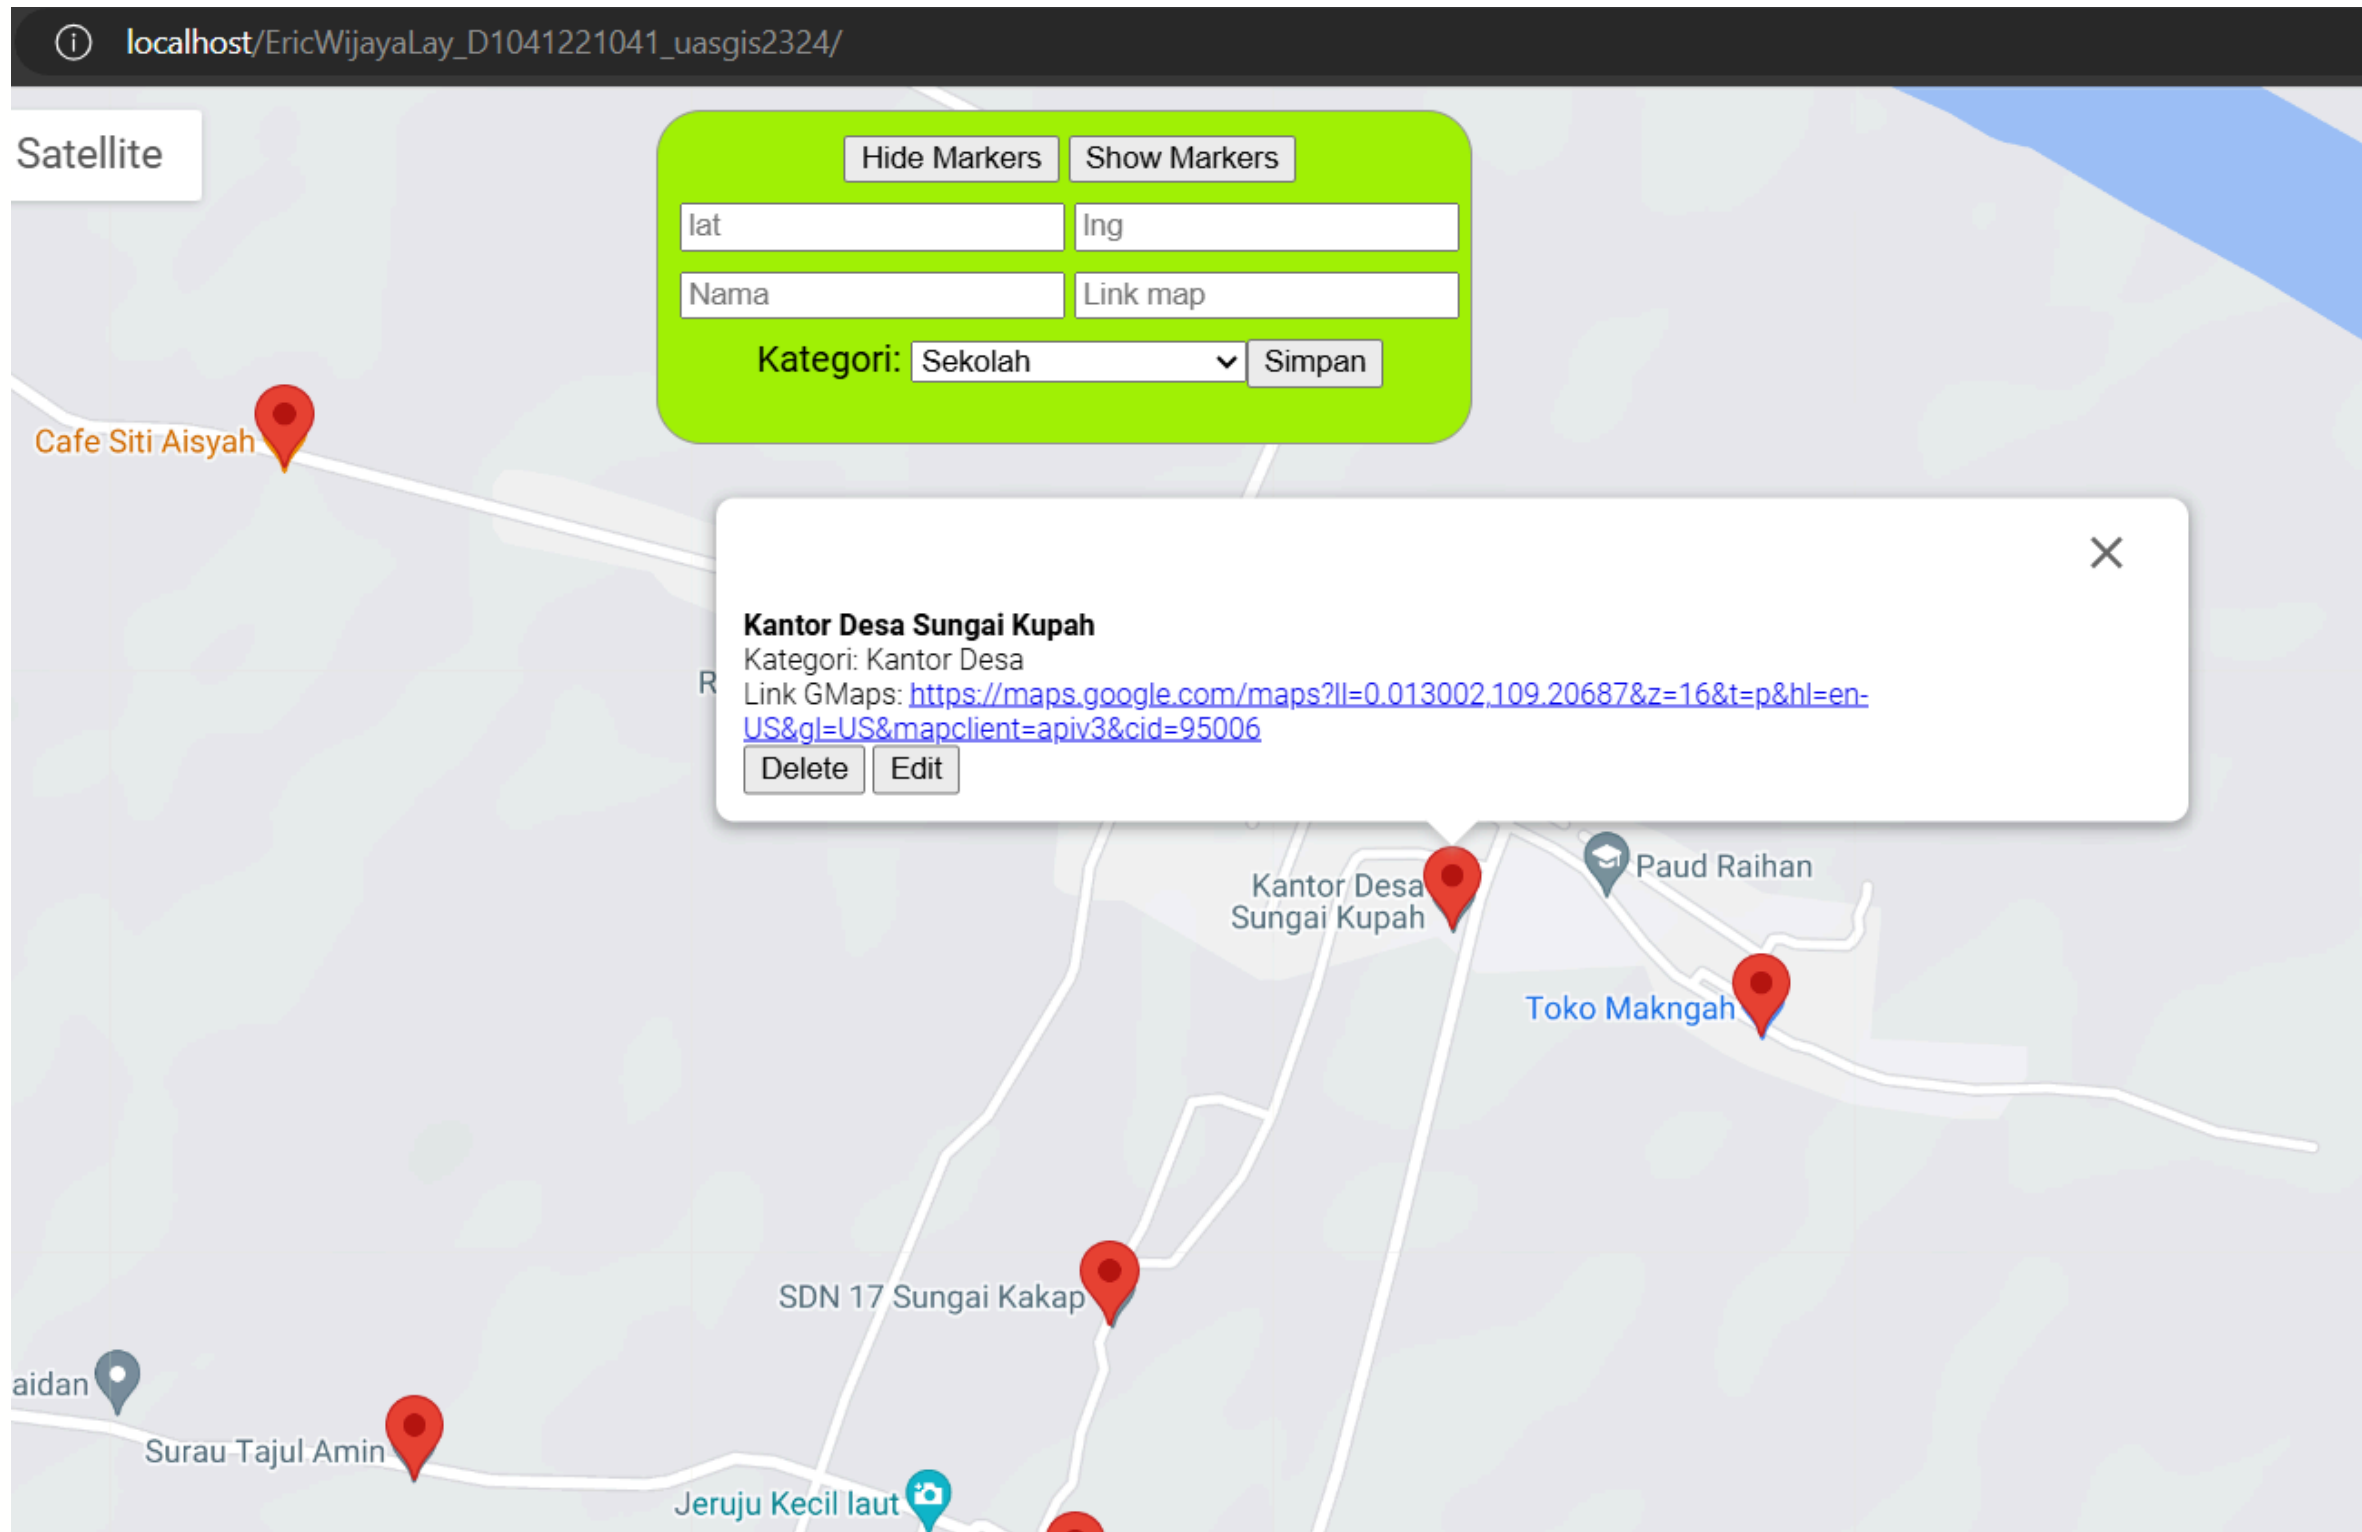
localhost/EricWijayaLay_D1041221041_uasgis2324/

Satellite

Hide Markers Show Markers

lat lng

Nama Link map

Kategori: Sekolah Simpan

Cafe Siti Aisyah

Kantor Desa Sungai Kupah
Kategori: Kantor Desa
Link GMaps: https://maps.google.com/maps?ll=0.013002,109.20687&z=16&t=p&hl=en-US&gl=US&mapclient=apiv3&cid=95006
Delete Edit

R

Kantor Desa Sungai Kupah

Paud Raihan

Toko Makngah

SDN 17 Sungai Kakap

aidan

Surau Tajul Amin

Jeruju Kecil laut